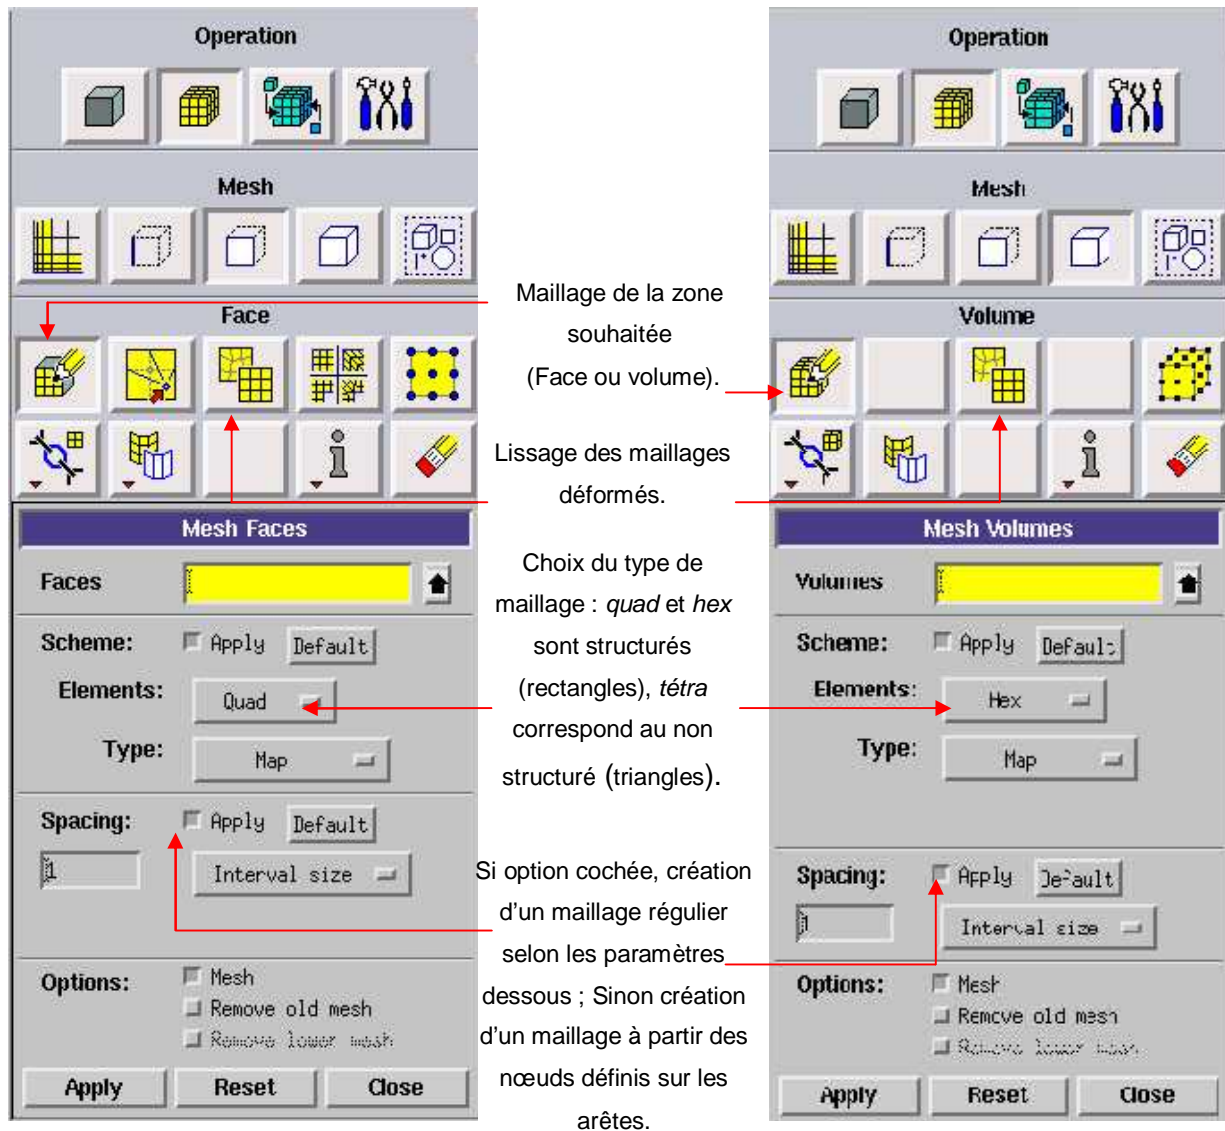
Operation

Mesh

Face

Mesh Faces

Faces

Scheme: Apply Default

Elements: Quad

Type: Map

Spacing: Apply Default

1 Interval size

Options: Mesh

Remove old mesh

Remove lower mesh

Apply Reset Close

Maillage de la zone souhaitée (Face ou volume).

Lissage des maillages déformés.

Choix du type de maillage : *quad* et *hex* sont structurés (rectangles), *tétra* correspond au non structuré (triangles).

Si option cochée, création d'un maillage régulier selon les paramètres dessous ; Sinon création d'un maillage à partir des nœuds définis sur les arêtes.

Operation

Mesh

Volume

Mesh Volumes

Volumes

Scheme: Apply Default

Elements: Hex

Type: Map

Spacing: Apply Default

1 Interval size

Options: Mesh

Remove old mesh

Remove lower mesh

Apply Reset Close